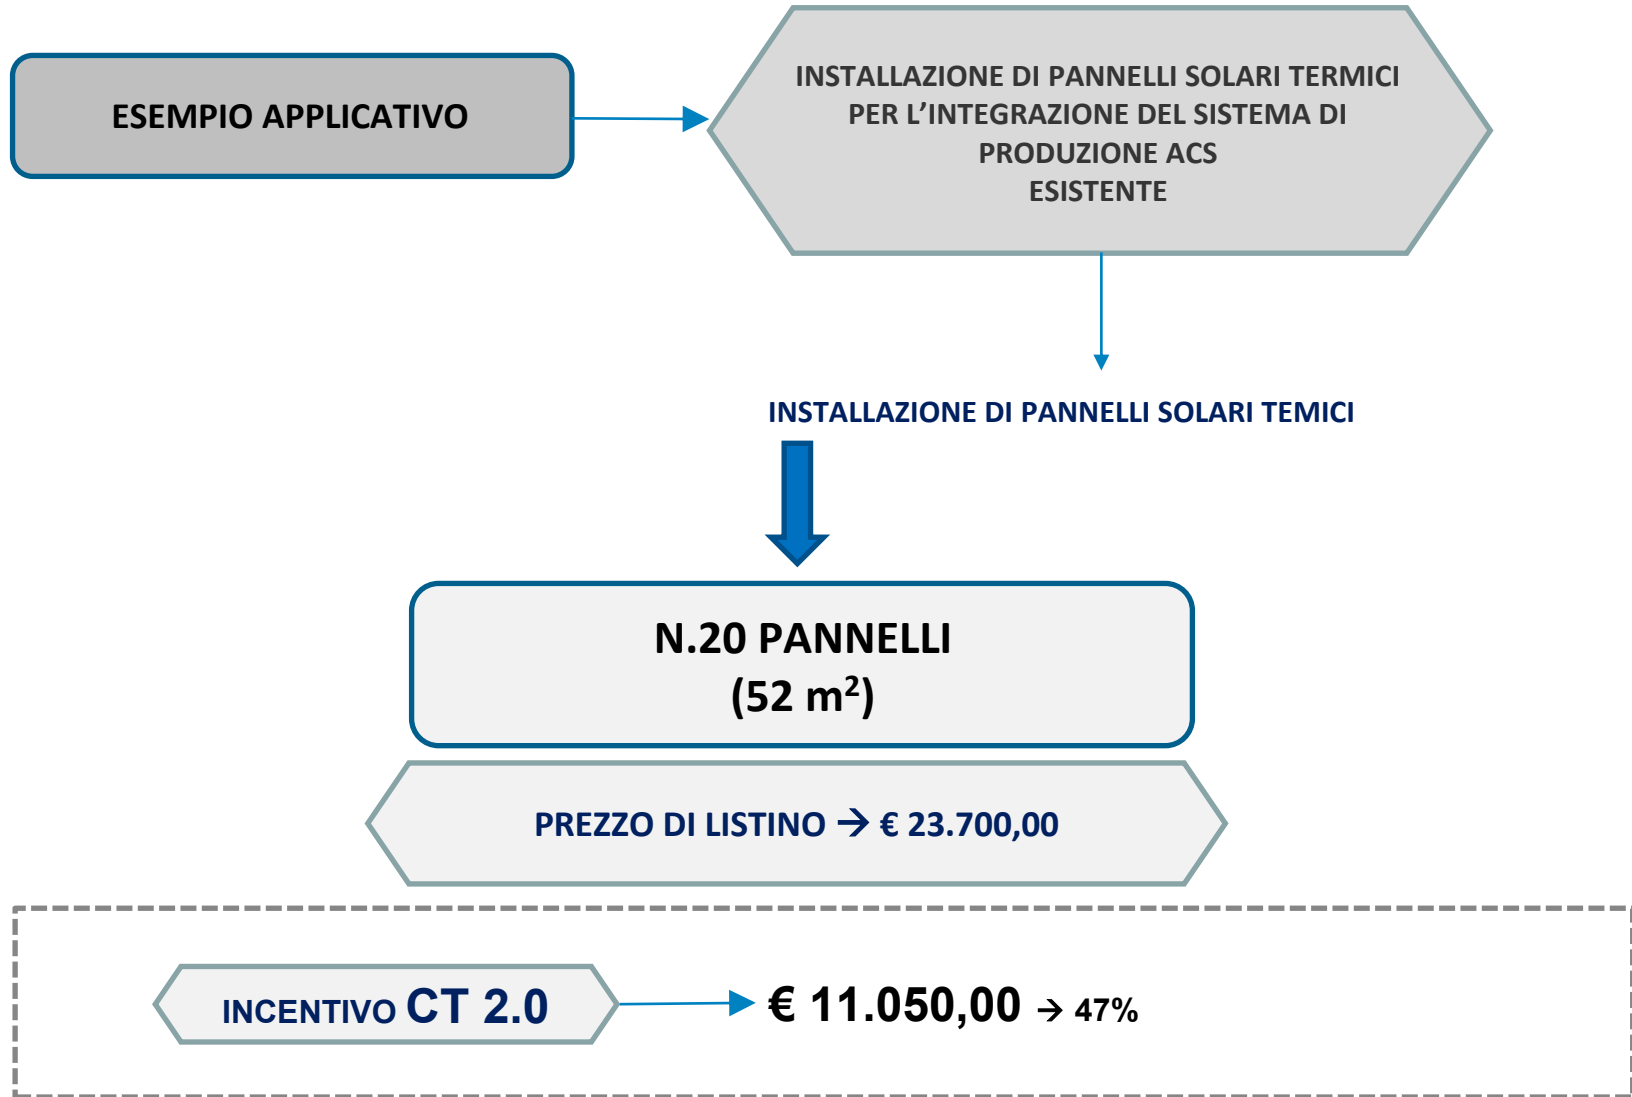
ESEMPIO APPLICATIVO

INSTALLAZIONE DI PANNELLI SOLARI TERMICI PER L’INTEGRAZIONE DEL SISTEMA DI PRODUZIONE ACS ESISTENTE

INSTALLAZIONE DI PANNELLI SOLARI TEMICI

N.20 PANNELLI
(52 m$^2$)

PREZZO DI LISTINO → € 23.700,00

INCENTIVO CT 2.0

€ 11.050,00 → 47%